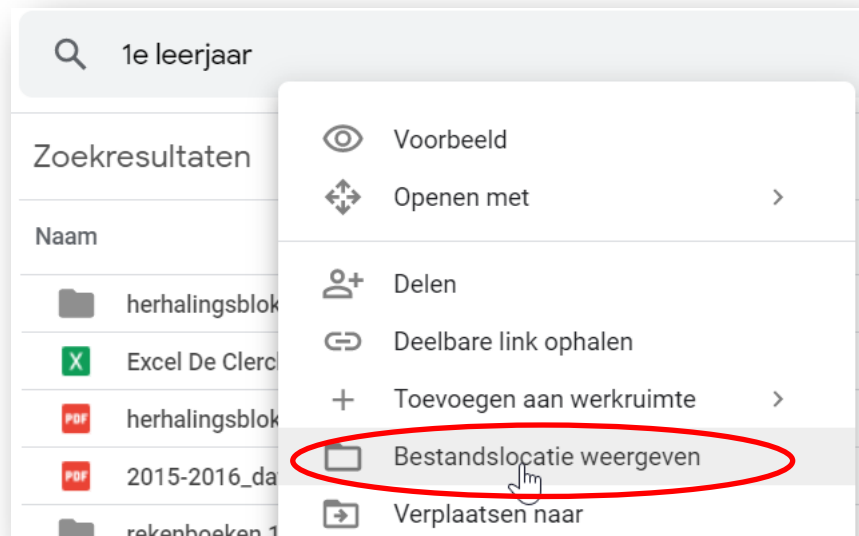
1e leerjaar

Zoekresultaten

Naam

herhalingsblok

X Excel De Clerc

PDF herhalingsblok

PDF 2015-2016_da

rekenboeken 1

Voorbeeld

Openen met

Delen

Deelbare link ophalen

Toevoegen aan werkruimte

Bestandslocatie weergeven

Verplaatsen naar